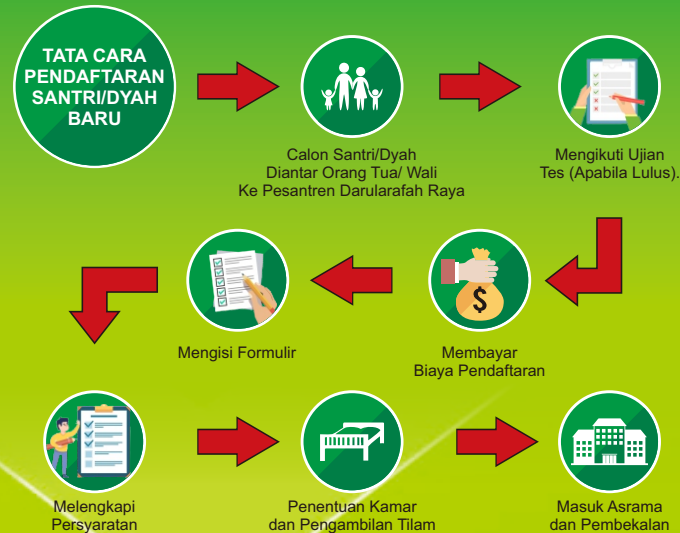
TATA CARA PENDAFTARAN SANTRI/DYAH BARU

Calon Santri/Dyah Diantar Orang Tua/ Wali Ke Pesantren Darularafah Raya

Mengikuti Ujian Tes (Apabila Lulus).

Membayar Biaya Pendaftaran

Mengisi Formulir

Melengkapi Persyaratan

Penentuan Kamar dan Pengambilan Tilam

Masuk Asrama dan Pembekalan